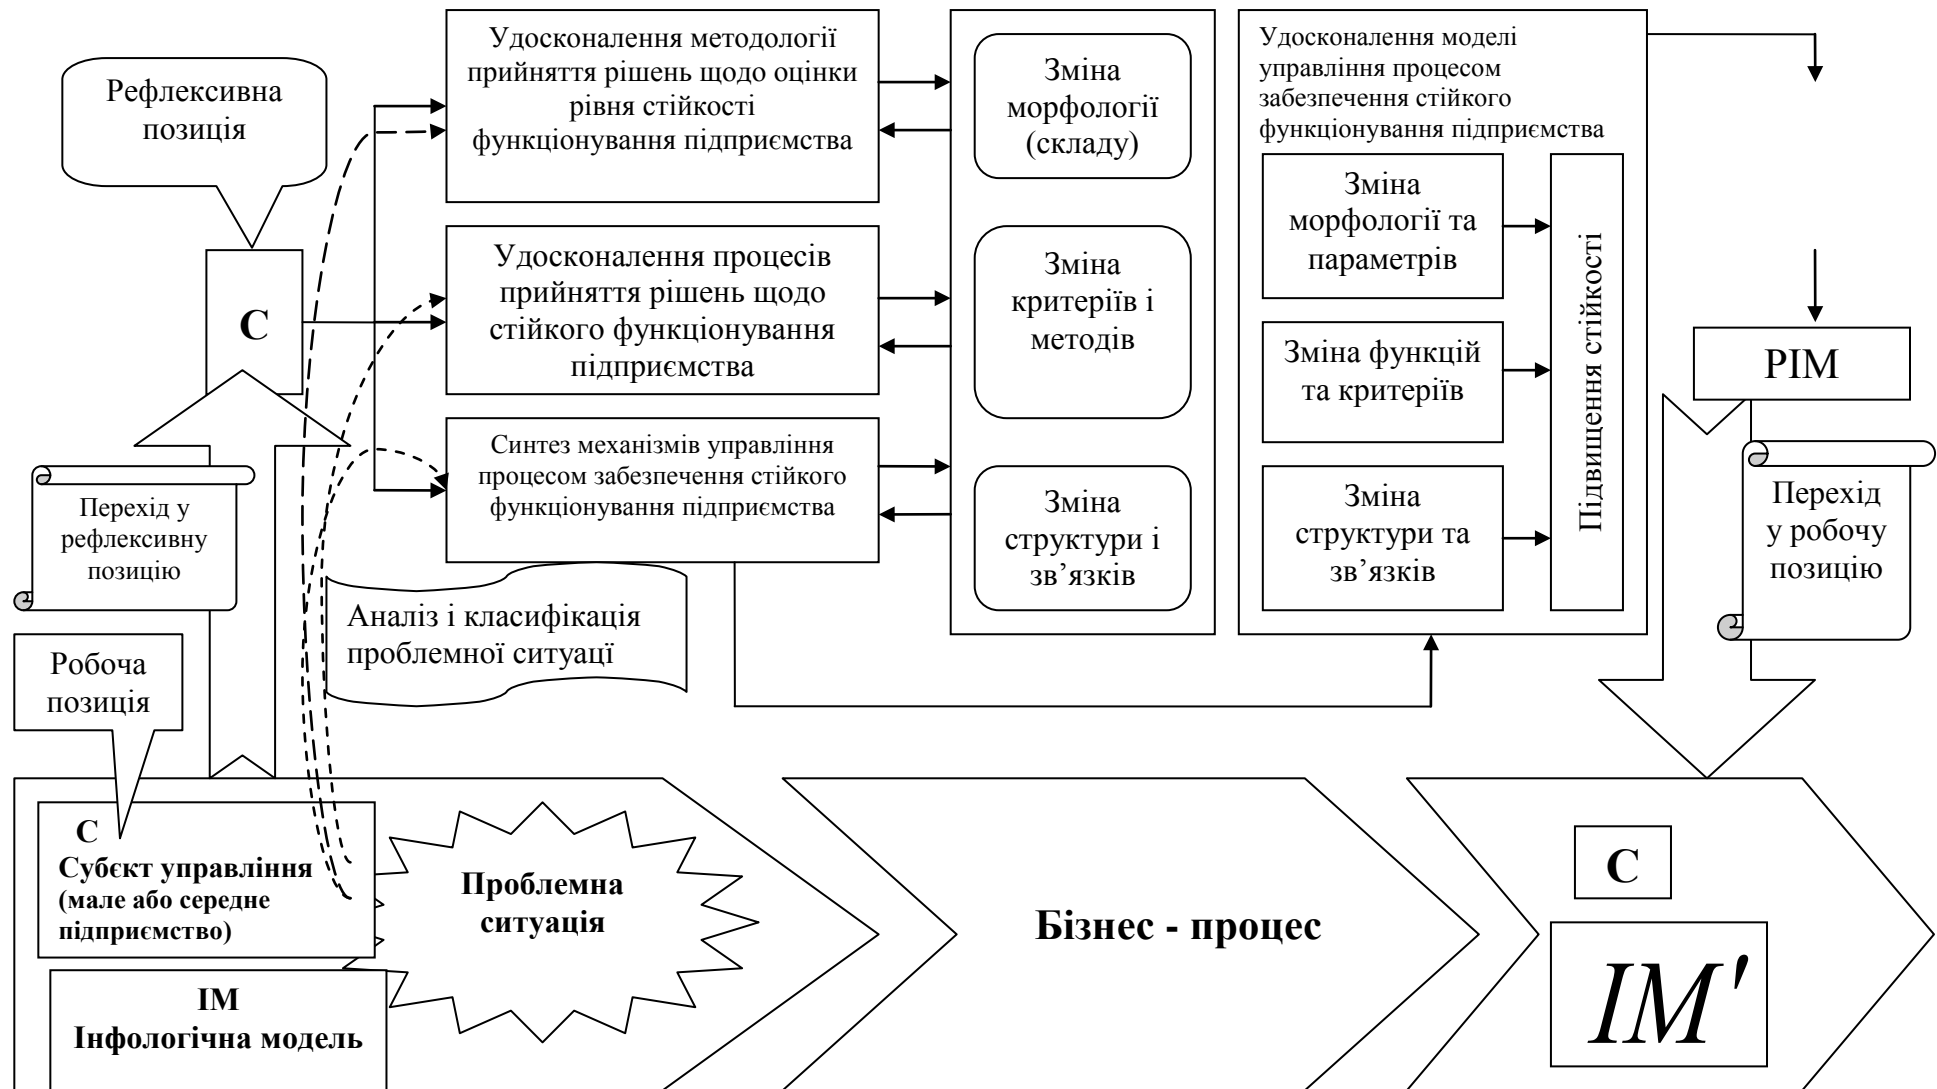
Рефлексивна позиція

C

Удосконалення методології прийняття рішень щодо оцінки рівня стійкості функціонування підприємства

Удосконалення процесів прийняття рішень щодо стійкого функціонування підприємства

Синтез механізмів управління процесом забезпечення стійкого функціонування підприємства

Зміна морфології (складу)

Зміна критеріїв і методів

Зміна структури і зв'язків

Удосконалення моделі управління процесом забезпечення стійкого функціонування підприємства

Зміна морфології та параметрів

Зміна функцій та критеріїв

Зміна структури та зв'язків

Підвищення стійкості

PIM

Перехід у робочу позицію

Перехід у рефлексивну позицію

Аналіз і класифікація проблемної ситуації

Робоча позиція

C
Субєкт управління (мале або середне підприємство)

Проблемна ситуація

IM
Інфологічна модель

Бізнес - процес

C

$IM'$